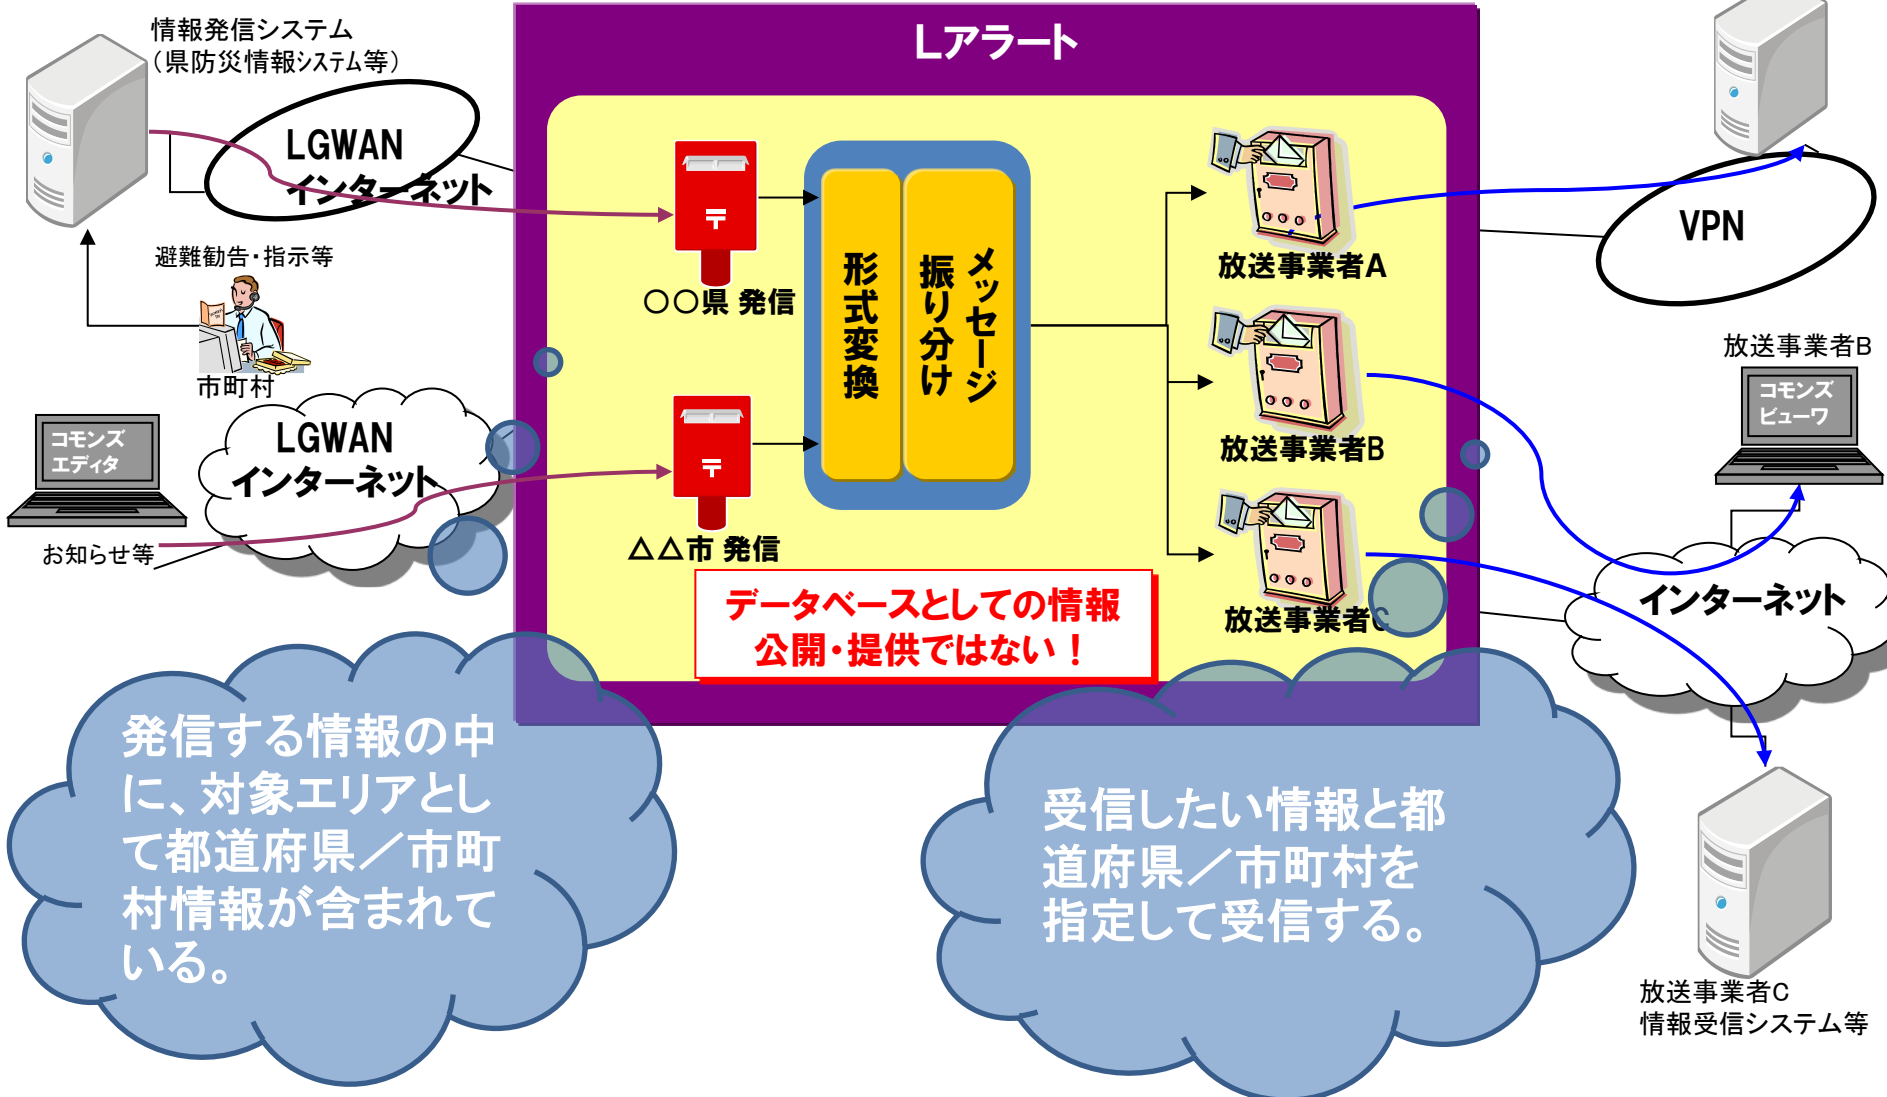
情報発信システム
（県防災情報システム等）

LGWAN
インターネット

避難勧告・指示等

市町村

コモンズ
エディタ

LGWAN
インターネット

お知らせ等

Lアラート

〒
○○県 発信

〒
△△市 発信

形式変換

メッセージ振り分け

放送事業者A

放送事業者B

放送事業者C

データベースとしての情報
公開・提供ではない！

VPN

放送事業者B

コモンズ
ビューワ

インターネット

放送事業者C
情報受信システム等

発信する情報の中に、対象エリアとして都道府県／市町村情報が含まれている。

受信したい情報と都道府県／市町村を指定して受信する。